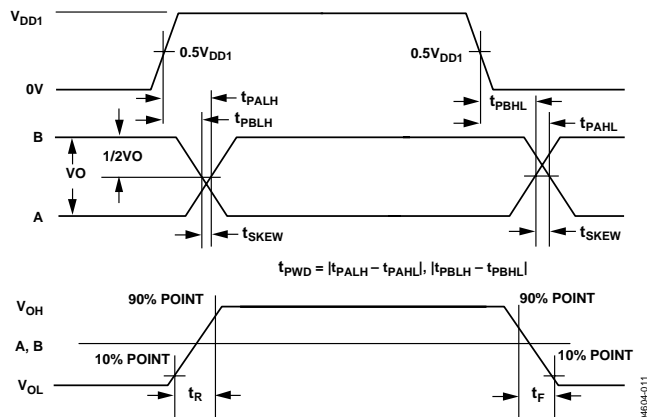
$V_{DD1}$

$0.5V_{DD1}$

$0.5V_{DD1}$

0V

$t_{PALH}$

$t_{PBLH}$

$t_{PBHL}$

$t_{PAHL}$

B

1/2VO

VO

A

$t_{SKEW}$

$t_{SKEW}$

$t_{PWD} = |t_{PALH} - t_{PAHL}|, |t_{PBLH} - t_{PBHL}|$

$V_{OH}$

90% POINT

90% POINT

A, B

10% POINT

10% POINT

$V_{OL}$

$t_R$

$t_F$

04604-011